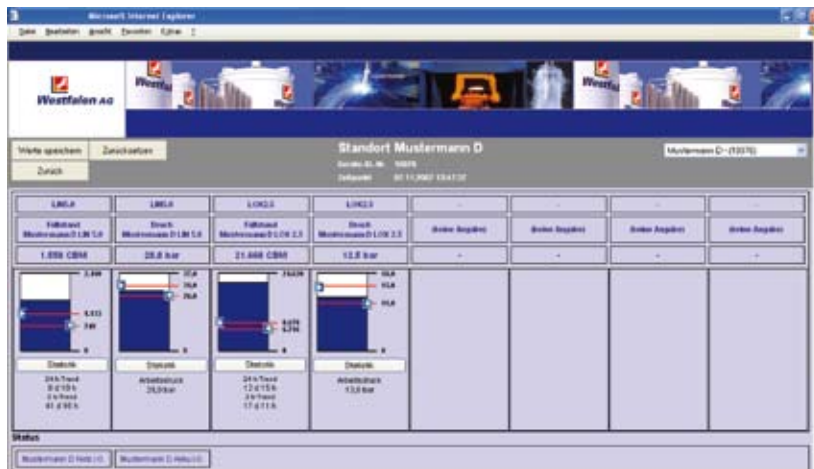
Microsoft Internet Explorer

Datei Bearbeiten Ansicht Favoriten Extras ?

Westfalen AG

Westfalen

Westfalen

Werte speichern

Zurücksetzen

Zurück

Standort Mustermann D

Geräte-ID-Nr. 10076

Zeitpunkt 01.11.2007 13:41:32

Mustermann D - (10076)

| LIN5.0 | LIN5.0 | LOX2.5 | LOX2.5 | - | - | - | - |
|---|---|---|---|---|---|---|---|
| Füllstand Mustermann D LIN 5.0 | Druck Mustermann D LIN 5.0 | Füllstand Mustermann D LOX 2.5 | Druck Mustermann D LOX 2.5 | Keine Angaben | Keine Angaben | Keine Angaben | Keine Angaben |
| 1.056 CBM | 28.8 bar | 21.468 CBM | 12.8 bar | - | - | - | - |

2.300

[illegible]

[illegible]

0

37,0

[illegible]

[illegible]

0

31.020

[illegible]

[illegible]

0

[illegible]

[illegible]

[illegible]

0

Statistik

24 h Trend

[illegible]

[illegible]

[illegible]

Statistik

Arbeitsdruck

28,0 bar

Statistik

24 h Trend

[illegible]

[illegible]

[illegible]

Statistik

Arbeitsdruck

13,0 bar

Status

Mustermann D Netz (-0)

Mustermann D Alarm (-0)